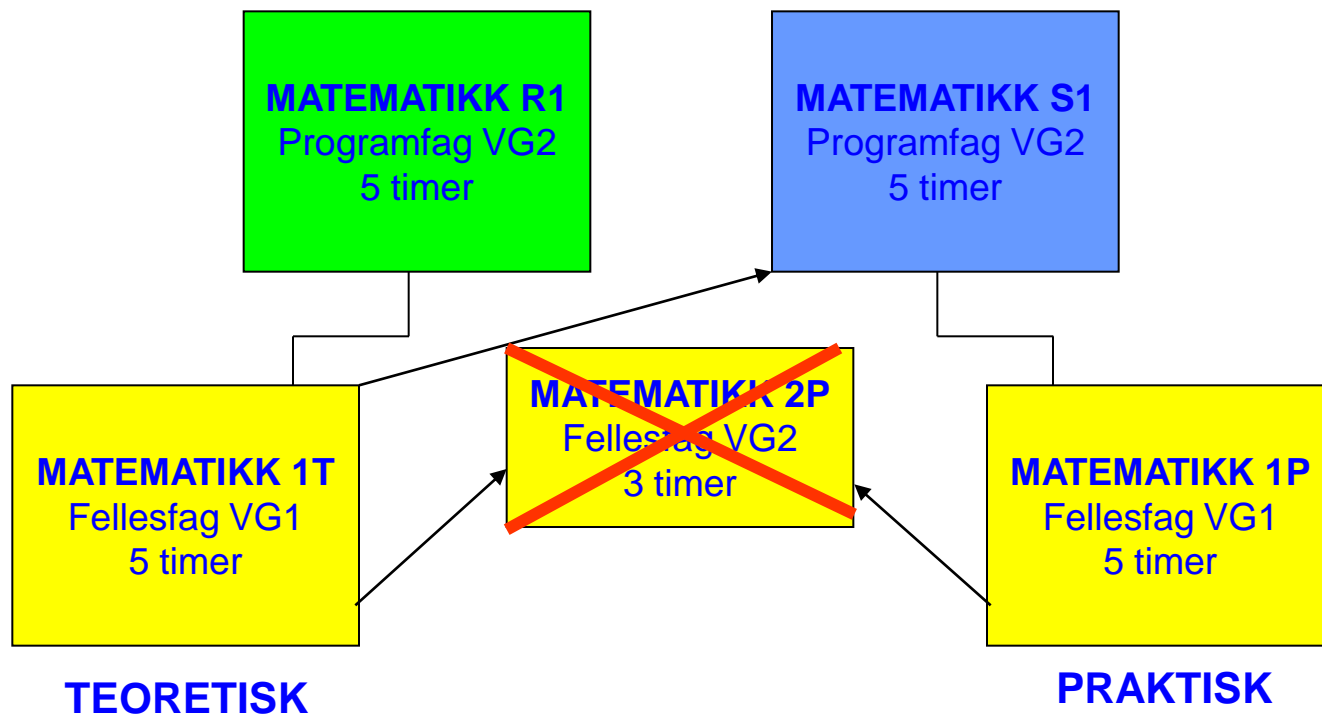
MATEMATIKK R1
Programfag VG2
5 timer

MATEMATIKK S1
Programfag VG2
5 timer

MATEMATIKK 2P
Fellesfag VG2
3 timer

MATEMATIKK 1T
Fellesfag VG1
5 timer

MATEMATIKK 1P
Fellesfag VG1
5 timer

TEORETISK

PRAKTISK